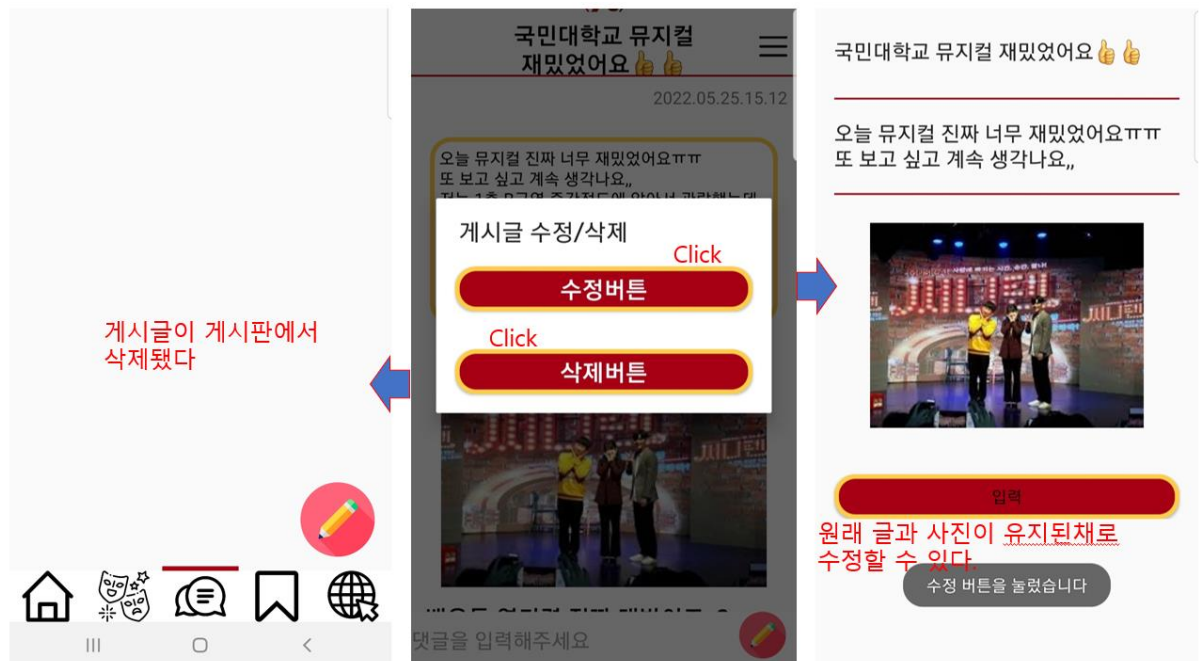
게시글이 게시판에서 삭제됐다

국민대학교 뮤지컬 재밌었어요👍👍

2022.05.25.15.12

오늘 뮤지컬 진짜 너무 재밌었어요ㅠㅠ
또 보고 싶고 계속 생각나요,,
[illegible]

게시글 수정/삭제

Click

수정버튼

Click

삭제버튼

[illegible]

댓글을 입력해주세요

국민대학교 뮤지컬 재밌었어요👍👍

오늘 뮤지컬 진짜 너무 재밌었어요ㅠㅠ
또 보고 싶고 계속 생각나요,,

입력

원래 글과 사진이 유지된채로 수정할 수 있다.

수정 버튼을 눌렀습니다